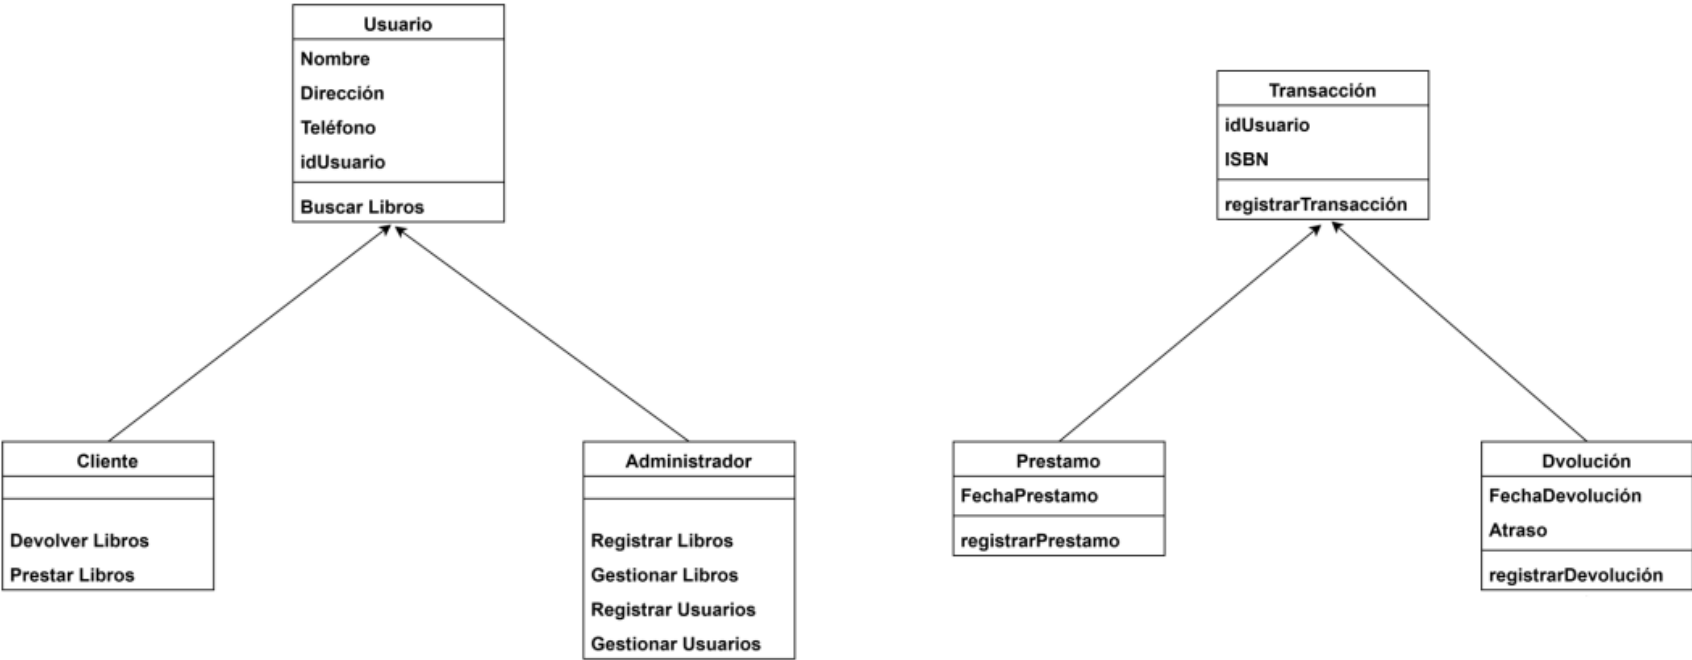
Usuario
Nombre
Dirección
Teléfono
idUsuario
Buscar Libros

Cliente
Devolver Libros
Prestar Libros

Administrador
Registrar Libros
Gestionar Libros
Registrar Usuarios
Gestionar Usuarios

Transacción
idUsuario
ISBN
registrarTransacción

Prestamo
FechaPrestamo
registrarPrestamo

Dvolución
FechaDevolución
Atraso
registrarDevolución